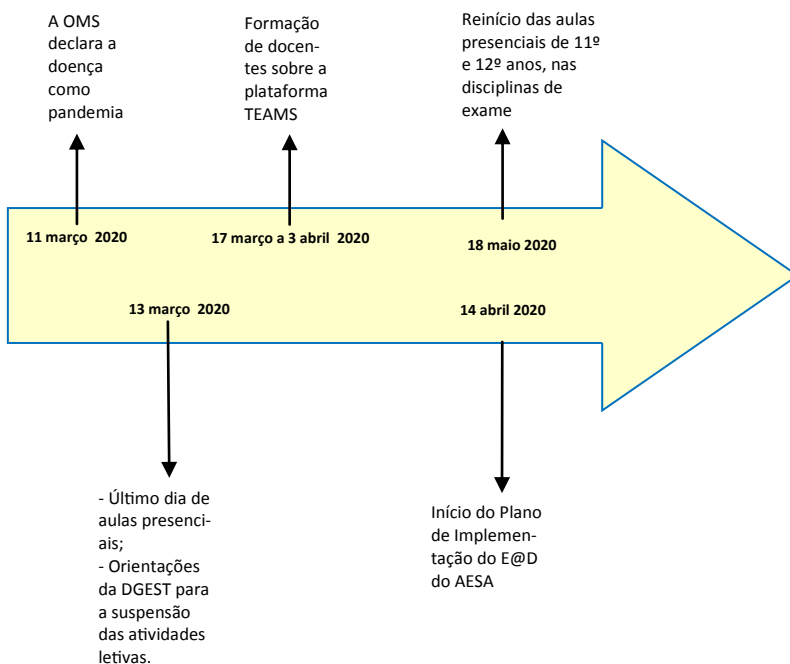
A OMS declara a doença como pandemia

Formação de docentes sobre a plataforma TEAMS

Reinício das aulas presenciais de 11º e 12º anos, nas disciplinas de exame

11 março 2020

17 março a 3 abril 2020

18 maio 2020

13 março 2020

14 abril 2020

- Último dia de aulas presenciais;
- Orientações da DGEST para a suspensão das atividades letivas.

Início do Plano de Implementação do E@D do AESA